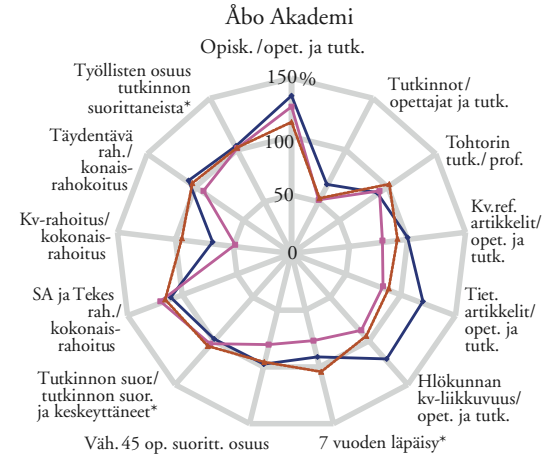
Åbo Akademi

Opisk. /opet. ja tutk.

150 %

100

50

0

Tutkinnot/ opettajat ja tutk.

Tohtorin tutk./ prof.

Kv.ref. artikkelit/ opet. ja tutk.

Tiet. artikkelit/ opet. ja tutk.

Hlökunnan kv-liikkuvuus/ opet. ja tutk.

7 vuoden läpäisy*

Väh. 45 op. suoritt. osuus

Tutkinnon suor./ tutkinnon suor. ja keskeyttäneet*

SA ja Tekes rah./ kokonais-rahoitus

Kv-rahoitus/ kokonais-rahoitus

Täydentävä rah./ konais-rahokoitus

Työllisten osuus tutkinnon suorittaneista*